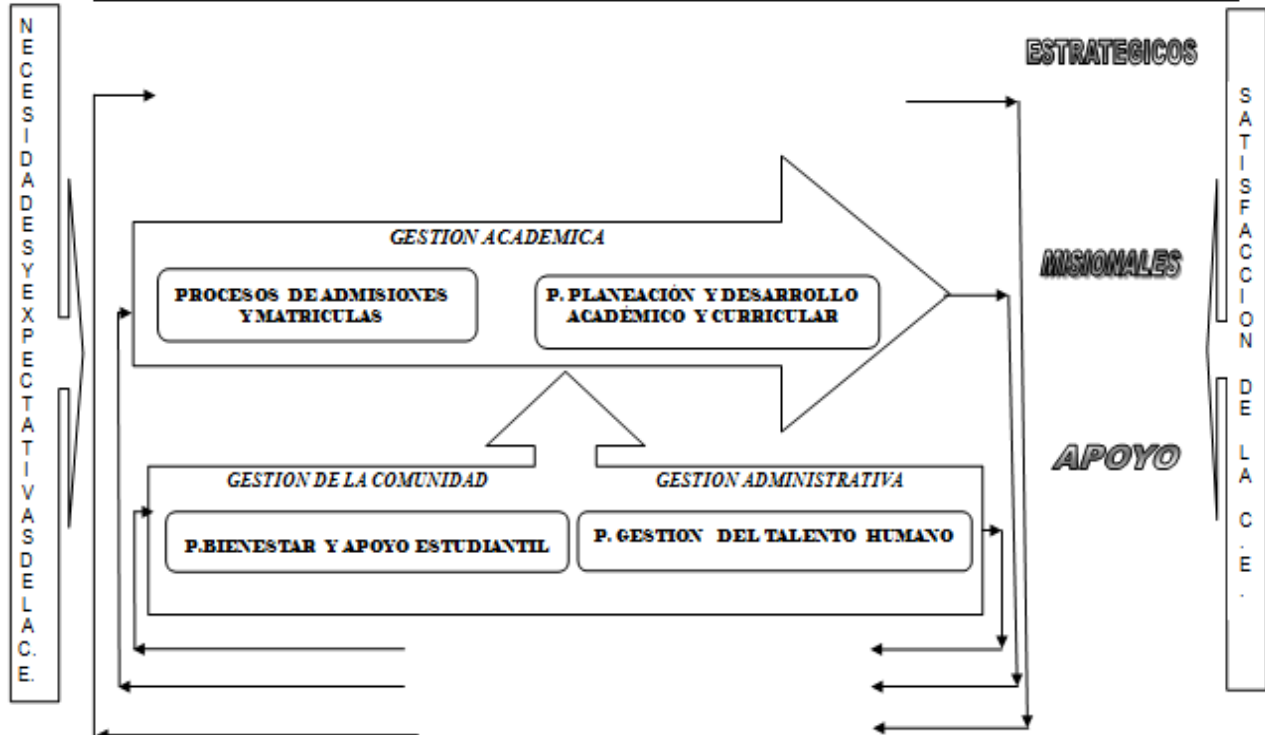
N E C E S I D A D E S Y E X P E C T A T I V A S D E L A C. E.

ESTRATEGICOS

GESTION ACADEMICA

PROCESOS DE ADMISIONES Y MATRICULAS

P. PLANEACIÓN Y DESARROLLO ACADÉMICO Y CURRICULAR

MISIONALES

GESTION DE LA COMUNIDAD

GESTION ADMINISTRATIVA

P.BIENESTAR Y APOYO ESTUDIANTIL

P. GESTION DEL TALENTO HUMANO

APOYO

S A T I S F A C C I O N D E L A C . E .